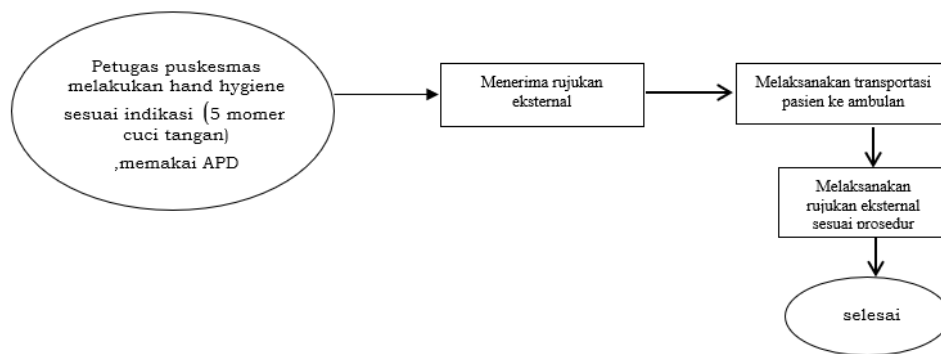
Petugas puskesmas melakukan hand hygiene sesuai indikasi (5 momer cuci tangan) ,memakai APD

Menerima rujukan eksternal

Melaksanakan transportasi pasien ke ambulan

Melaksanakan rujukan eksternal sesuai prosedur

selesai